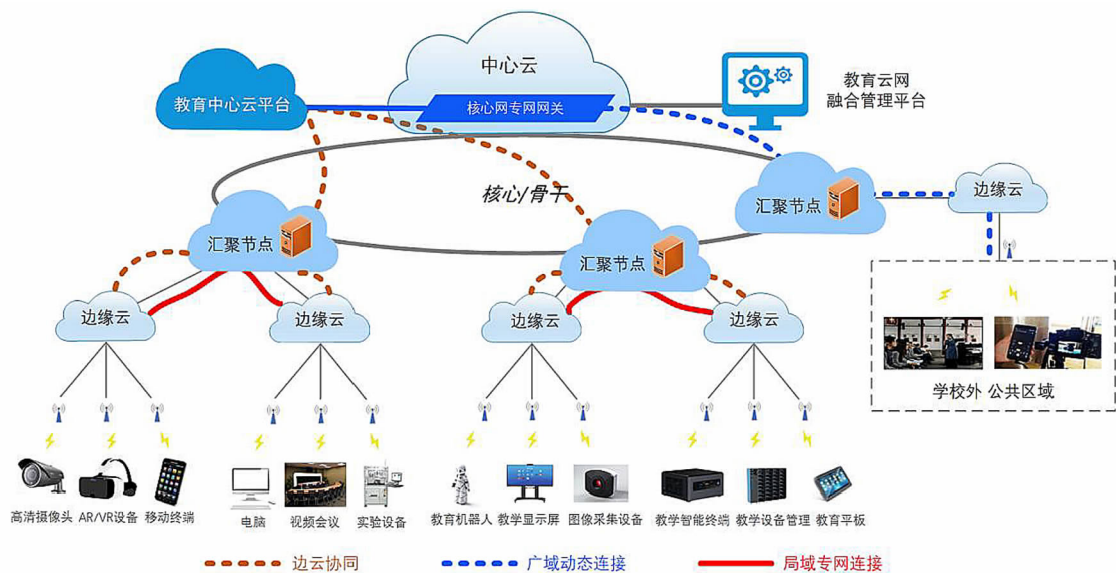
中心云

教育中心云平台

核心网专网网关

教育云网
融合管理平台

核心/骨干

汇聚节点

汇聚节点

汇聚节点

边缘云

边缘云

边缘云

边缘云

边缘云

边缘云

学校外 公共区域

高清摄像头 AR/VR设备 移动终端

电脑 视频会议 实验设备

教育机器人 教学显示屏 图像采集设备

教学智能终端 教学设备管理 教育平板

边云协同

广域动态连接

局域专网连接